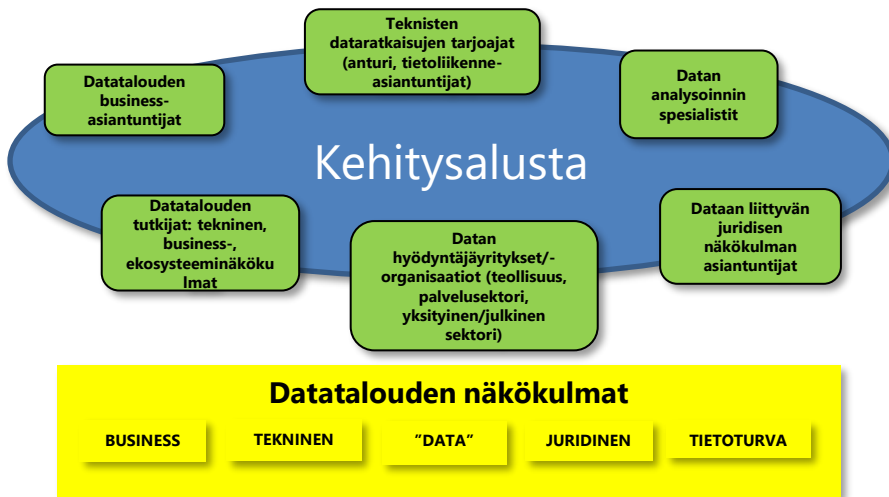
Teknisten dataratkaisujen tarjoajat (anturi, tietoliikenne-asiantuntijat)

Datatalouden business-asiantuntijat

Datan analysoinnin spesialistit

Kehitysalusta

Datatalouden tutkijat: tekninen, business-, ekosysteeminäkökulmat

Datan hyödyntäjäyritykset/-organisaatiot (teollisuus, palvelusektori, yksityinen/julkinen sektori)

Dataan liittyvän juridisen näkökulman asiantuntijat

Datatalouden näkökulmat

BUSINESS

TEKNINEN

"DATA"

JURIDINEN

TIETOTURVA